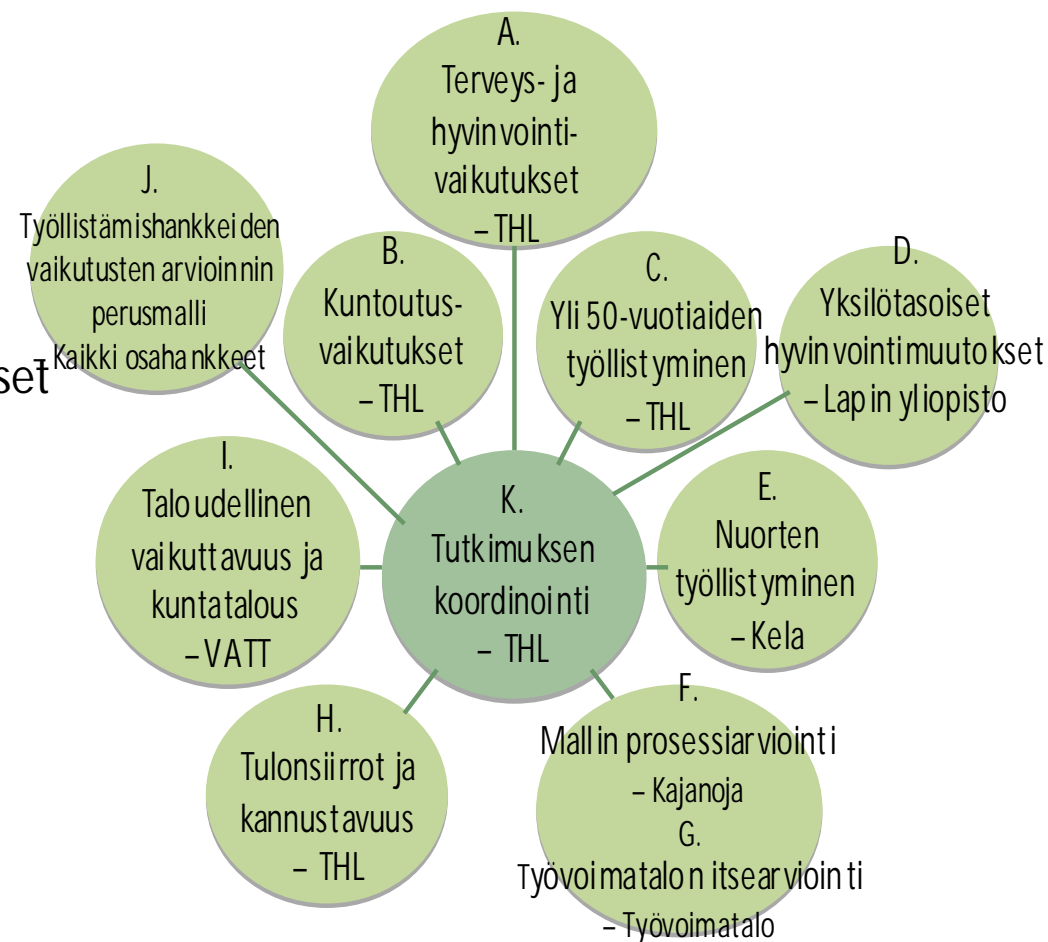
A.
Terveys- ja hyvinvointivaikutukset
– THL

J.
Työllistämishankkeiden vaikutusten arvioinnin perusmalli
– Kaikki osahankkeet

set

B.
Kuntoutusvaikutukset
– THL

C.
Yli 50-vuotiaiden työllistyminen
– THL

D.
Yksilötasoiset hyvinvointimuutokset
– Lapin yliopisto

I.
Taloudellinen vaikuttavuus ja kuntatalous
– VATT

K.
Tutkimuksen koordinointi
– THL

E.
Nuorten työllistyminen
– Kela

H.
Tulonsiirrot ja kannustavuus
– THL

F.
Mallin prosessiarviointi
– Kajanoja
G.
Työvoimatalon itsearviointi
– Työvoimatalo